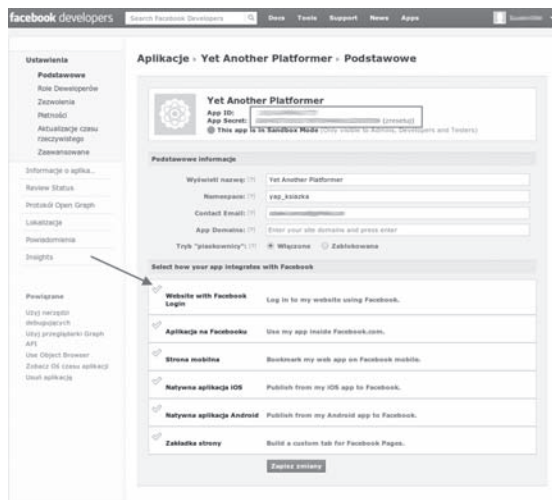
facebook developers | Search Facebook Developers | Docs | Tools | Support | News | Apps

Ustawienia
Podstawowe
Role Deweloperów
Zezwolenia
Płatności
Aktualizacje czasu rzeczywistego
Zaawansowane
Informacje o aplika...
Review Status
Protokół Open Graph
Lokalizacje
Powiadomienia
Insights

Powiązane
Użyj narzędzi debugujących
Użyj przeglądarki Graph API
Use Object Browser
Zobacz Oś czasu aplikacji
Usuń aplikację

Aplikacje › Yet Another Platformer › Podstawowe

Yet Another Platformer
App ID: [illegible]
App Secret: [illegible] (zresetuj)
This app is in Sandbox Mode (Only visible to Admins, Developers and Testers)

Podstawowe informacje

Wyświetl nazwę: [?] Yet Another Platformer
Namespace: [?] yap_ksiazka
Contact Email: [?] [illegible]
App Domains: [?] Enter your site domains and press enter
Tryb "piaskownicy": [?] Włączone Zablokowana

Select how your app integrates with Facebook

| | |
|---|---|
| Website with Facebook Login | Log in to my website using Facebook. |
| Aplikacja na Facebooku | Use my app inside Facebook.com. |
| Strona mobilna | Bookmark my web app on Facebook mobile. |
| Natywna aplikacja iOS | Publish from my iOS app to Facebook. |
| Natywna aplikacja Android | Publish from my Android app to Facebook. |
| Zakładka strony | Build a custom tab for Facebook Pages. |

Zapisz zmiany